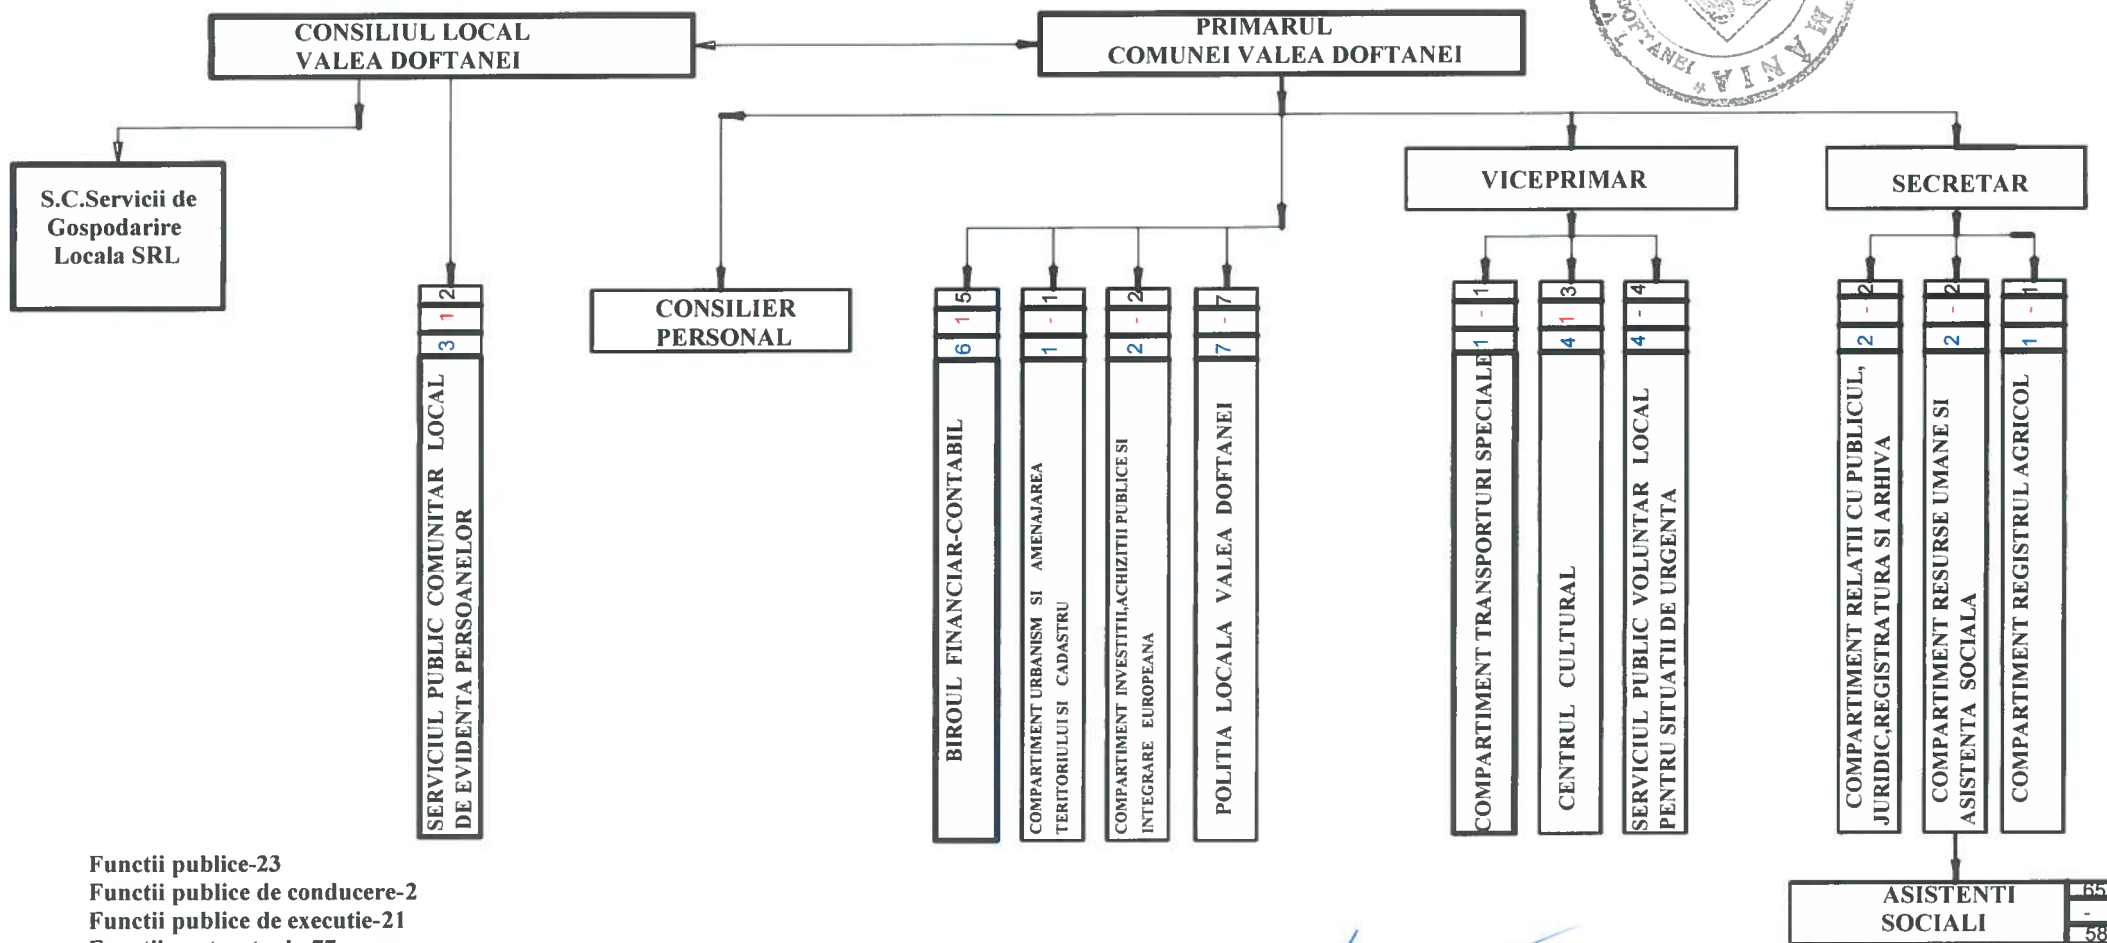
CONSILIUL LOCAL VALEA DOFTANEI

PRIMARUL COMUNEI VALEA DOFTANEI

S.C.Servicii de Gospodarire Locala SRL

2
1
3
SERVICIUL PUBLIC COMUNITAR LOCAL DE EVIDENTA PERSOANELOR

CONSILIER PERSONAL

5
1
6
BIROUL FINANCIAR-CONTABIL

1
-
1
COMPARTIMENT URBANISM SI AMENAJAREA TERITORIULUI SI CADASTRU

2
-
2
COMPARTIMENT INVESTITII,ACHIZITII PUBLICE SI INTEGRARE EUROPEANA

7
-
7
POLITIA LOCALA VALEA DOFTANEI

VICEPRIMAR

1
-
1
COMPARTIMENT TRANSPORTURI SPECIALE

3
1
4
CENTRUL CULTURAL

4
-
4
SERVICIUL PUBLIC VOLUNTAR LOCAL PENTRU SITUATII DE URGENTA

SECRETAR

2
-
2
COMPARTIMENT RELATII CU PUBLICUL, JURIDIC,REGISTRATURA SI ARHIVA

2
-
2
COMPARTIMENT RESURSE UMANE SI ASISTENTA SOCIALA

1
-
1
COMPARTIMENT REGISTRUL AGRICOL

ASISTENTI SOCIALI
65
-
58

Functii publice-23
Functii publice de conducere-2
Functii publice de executie-21
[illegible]